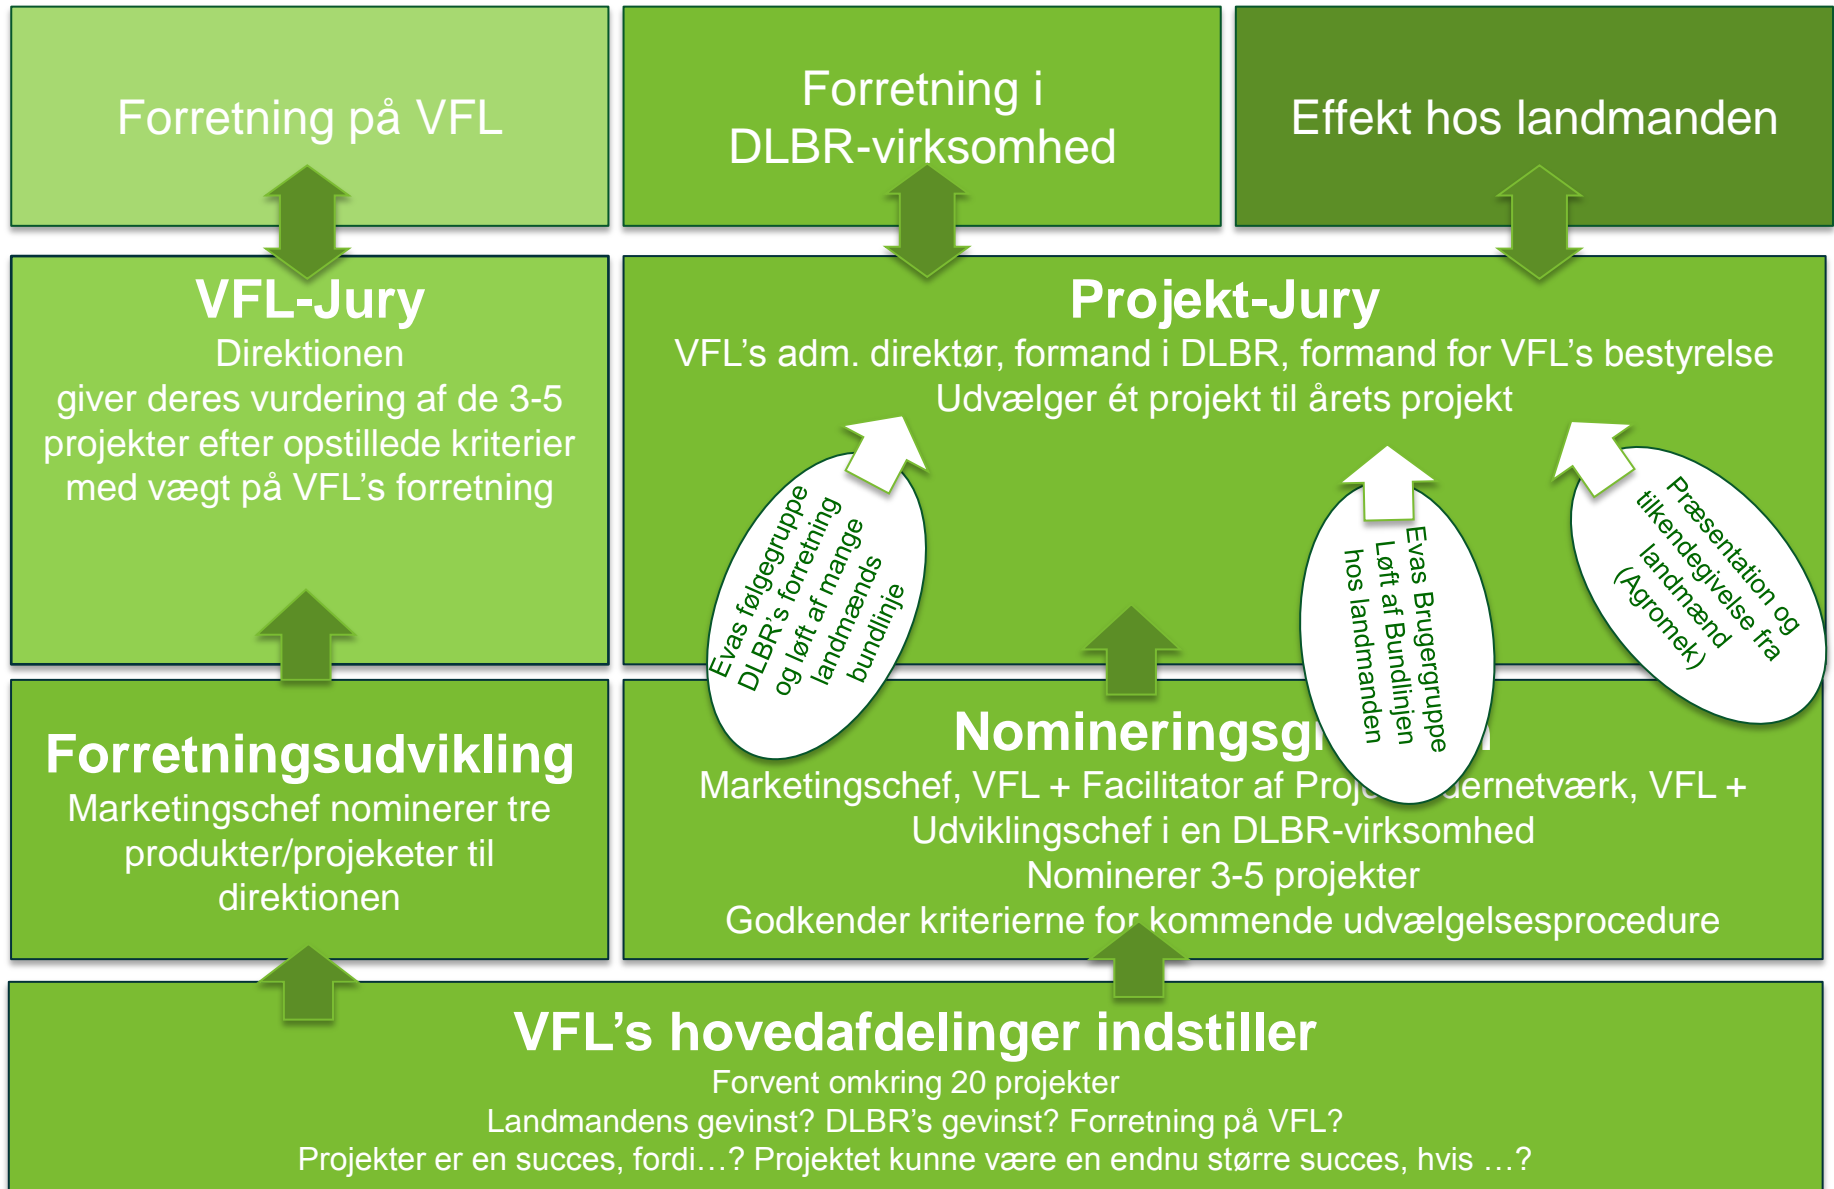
Forretning på VFL

Forretning i DLBR-virksomhed

Effekt hos landmanden

VFL-Jury
Direktionen
giver deres vurdering af de 3-5 projekter efter opstillede kriterier med vægt på VFL's forretning

Projekt-Jury
VFL's adm. direktør, formand i DLBR, formand for VFL's bestyrelse
Udvælger ét projekt til årets projekt

Evas følgegruppe
DLBR's forretning
og løft af mange
landmænds
bundlinje

Evas Brugergruppe
Løft af Bundlinjen
hos landmanden

Præsentation og
tilkendegivelse fra
landmænd
(Agromek)

Forretningsudvikling
Marketingschef nominerer tre produkter/projeketer til direktionen

Nomineringsgr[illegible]
Marketingschef, VFL + Facilitator af Proj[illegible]dernetværk, VFL + Udviklingschef i en DLBR-virksomhed
Nominerer 3-5 projekter
Godkender kriterierne for kommende udvælgelsesprocedure

VFL's hovedafdelinger indstiller
Forvent omkring 20 projekter
Landmandens gevinst? DLBR's gevinst? Forretning på VFL?
Projekter er en succes, fordi…? Projektet kunne være en endnu større succes, hvis …?